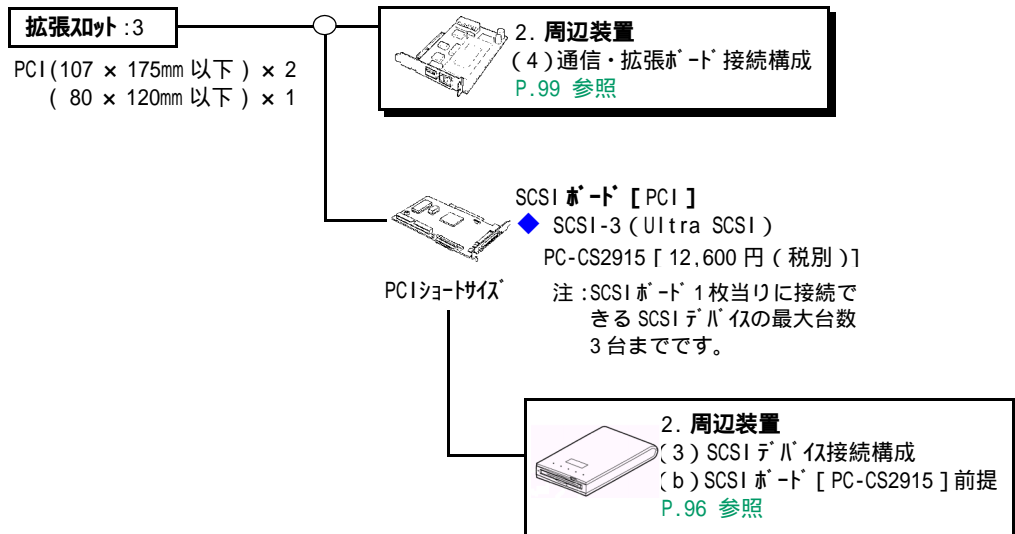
拡張ｽﾛｯﾄ :3

PCI(107 × 175mm 以下 ) × 2
( 80 × 120mm 以下 ) × 1

2. 周辺装置
(4)通信・拡張ﾎﾞｰﾄﾞ接続構成
P.99 参照

SCSIﾎﾞｰﾄﾞ [PCI]
◆ SCSI-3 (Ultra SCSI)
PC-CS2915 [ 12,600 円 ( 税別 )]

PCIｼｮｰﾄｻｲｽﾞ

注 :SCSIﾎﾞｰﾄﾞ 1 枚当りに接続できる SCSIﾃﾞﾊﾞｲｽの最大台数 3 台までです。

2. 周辺装置
(3) SCSIﾃﾞﾊﾞｲｽ接続構成
(b) SCSIﾎﾞｰﾄﾞ [ PC-CS2915 ] 前提
P.96 参照